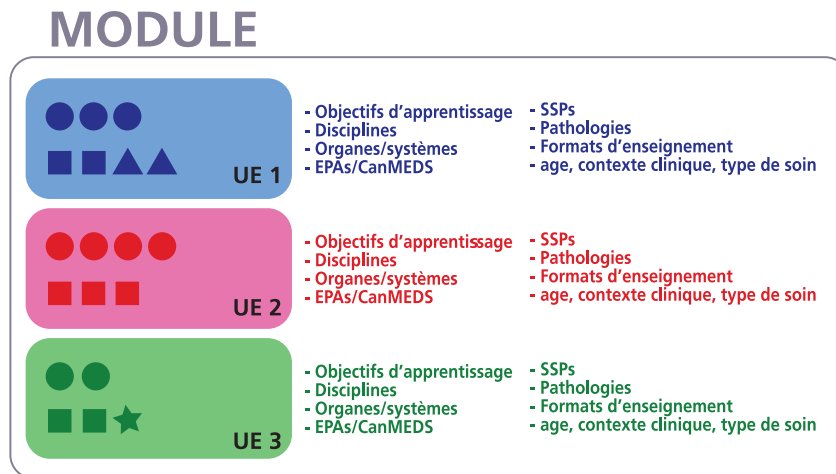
MODULE

UE 1

- Objectifs d'apprentissage
- Disciplines
- Organes/systèmes
- EPAs/CanMEDS

- SSPs
- Pathologies
- Formats d'enseignement
- age, contexte clinique, type de soin

UE 2

- Objectifs d'apprentissage
- Disciplines
- Organes/systèmes
- EPAs/CanMEDS

- SSPs
- Pathologies
- Formats d'enseignement
- age, contexte clinique, type de soin

UE 3

- Objectifs d'apprentissage
- Disciplines
- Organes/systèmes
- EPAs/CanMEDS

- SSPs
- Pathologies
- Formats d'enseignement
- age, contexte clinique, type de soin